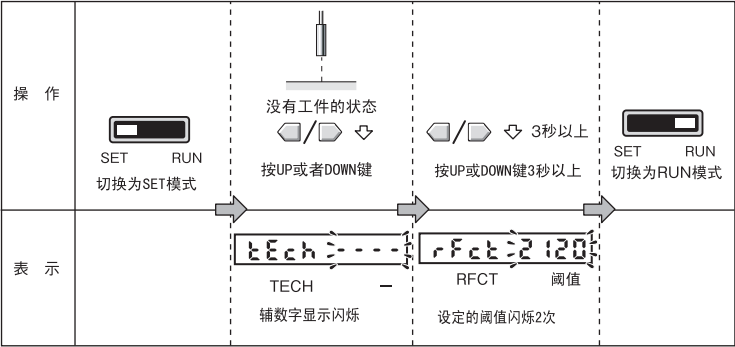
| 操 作 | SET RUN 切换为SET模式 | 没有工件的状态 ◁/▷ ⇩ 按UP或者DOWN键 | ◁/▷ ⇩ 3秒以上 按UP或DOWN键3秒以上 | SET RUN 切换为RUN模式 |
|---|---|---|---|---|
| 表 示 | | tEch - - - - TECH – 辅数字显示闪烁 | rFct 2120 RFCT 阈值 设定的阈值闪烁2次 | |